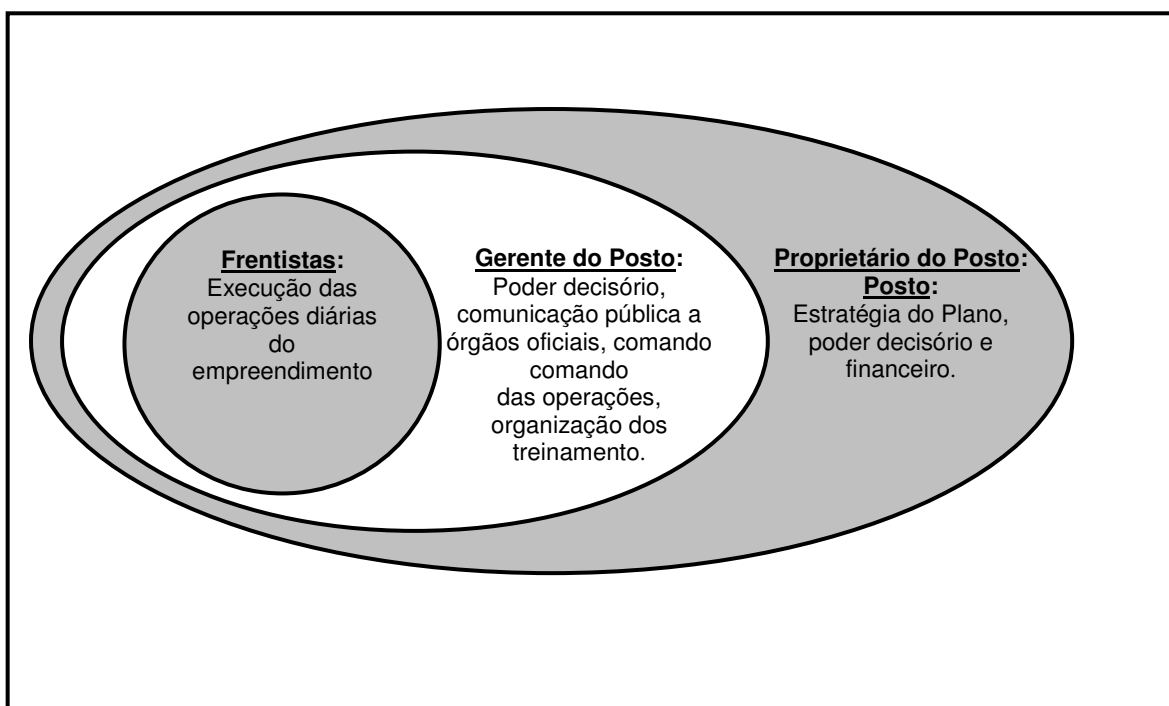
**Frentistas:**
Execução das operações diárias do empreendimento

**Gerente do Posto:**
Poder decisório, comunicação pública a órgãos oficiais, comando comando das operações, organização dos treinamento.

**Proprietário do Posto:**
**Posto:**
Estratégia do Plano, poder decisório e financeiro.